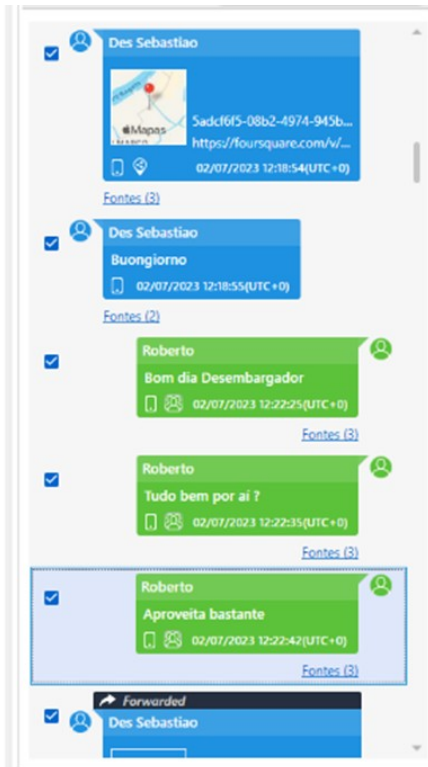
Des Sebastiao

Mapas

5adcf6f5-08b2-4974-945b...
https://foursquare.com/v/...

02/07/2023 12:18:54(UTC+0)

Fontes (3)

Des Sebastiao

Buongiorno

02/07/2023 12:18:55(UTC+0)

Fontes (2)

Roberto

Bom dia Desembargador

02/07/2023 12:22:25(UTC+0)

Fontes (3)

Roberto

Tudo bem por aí ?

02/07/2023 12:22:35(UTC+0)

Fontes (3)

Roberto

Aproveita bastante

02/07/2023 12:22:42(UTC+0)

Fontes (3)

Forwarded

Des Sebastiao